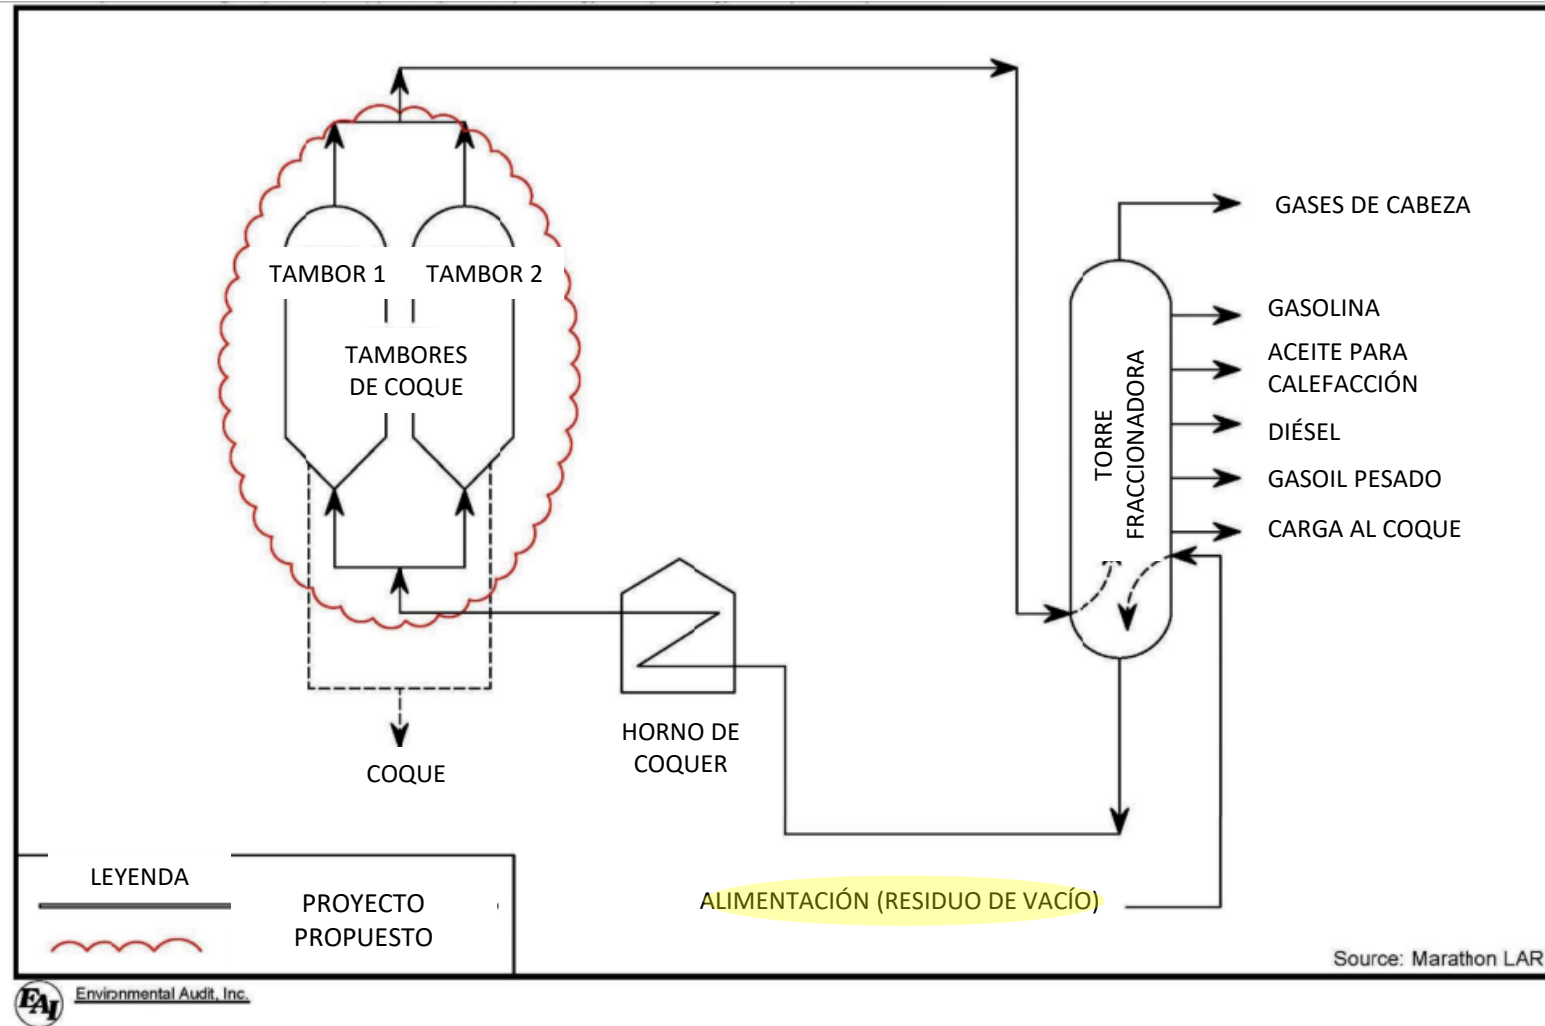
GASES DE CABEZA

TAMBOR 1
TAMBOR 2

TAMBORES DE COQUE

GASOLINA
ACEITE PARA CALEFACCIÓN
DIÉSEL
GASOIL PESADO
CARGA AL COQUE

TORRE FRACCIONADORA

HORNO DE COQUER

COQUE

LEYENDA

PROYECTO PROPUESTO

ALIMENTACIÓN (RESIDUO DE VACÍO)

Source: Marathon LAR

EAI Environmental Audit, Inc.